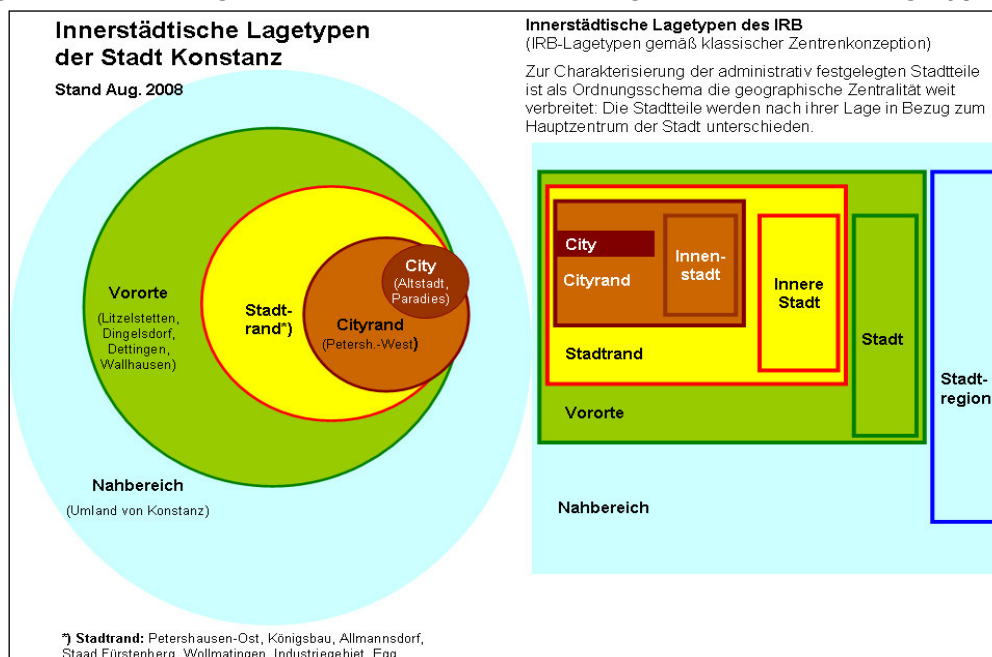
Innerstädtische Lagetypen der Stadt Konstanz

Stand Aug. 2008

City (Altstadt, Paradies)

Cityrand (Petersh.-West)

Stadtrand*)

Vororte (Litzelstetten, Dingelsdorf, Dettingen, Wallhausen)

Nahbereich (Umland von Konstanz)

Innerstädtische Lagetypen des IRB
(IRB-Lagetypen gemäß klassischer Zentrenkonzeption)

Zur Charakterisierung der administrativ festgelegten Stadtteile ist als Ordnungsschema die geographische Zentralität weit verbreitet: Die Stadtteile werden nach ihrer Lage in Bezug zum Hauptzentrum der Stadt unterschieden.

City

Cityrand

Innenstadt

Innere Stadt

Stadtrand

Stadt

Vororte

Stadtregion

Nahbereich

*) Stadtrand: Petershausen-Ost, Königsbau, Allmannsdorf, Staad Fürstenberg, Wollmatingen, Industriegebiet, Egg